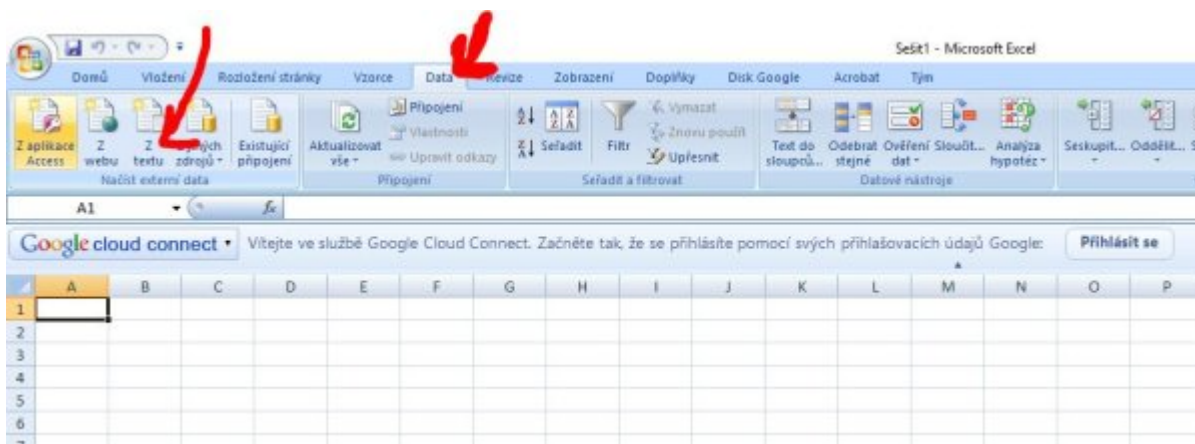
Sešit1 - Microsoft Excel

Domů Vložení Rozložení stránky Vzorce Data Revize Zobrazení Doplňky Disk Google Acrobat Tým

Z aplikace Access Z webu Z textu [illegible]ých zdrojů Existující připojení
Načíst externí data

Aktualizovat vše Připojení Vlastnosti Upravit odkazy
Připojení

Seřadit Filtr Vymazat Znovu použít Upřesnit
Seřadit a filtrovat

Text do sloupců... Odebrat stejné Ověření dat Sloučit... Analýza hypotéz
Datové nástroje

Seskupit... Oddělit...

A1 $f_x$

Google cloud connect • Vítejte ve službě Google Cloud Connect. Začněte tak, že se přihlásíte pomocí svých přihlašovacích údajů Google: Přihlásit se

| | A | B | C | D | E | F | G | H | I | J | K | L | M | N | O | P |
|---|---|---|---|---|---|---|---|---|---|---|---|---|---|---|---|---|
| 1 | | | | | | | | | | | | | | | | |
| 2 | | | | | | | | | | | | | | | | |
| 3 | | | | | | | | | | | | | | | | |
| 4 | | | | | | | | | | | | | | | | |
| 5 | | | | | | | | | | | | | | | | |
| 6 | | | | | | | | | | | | | | | | |